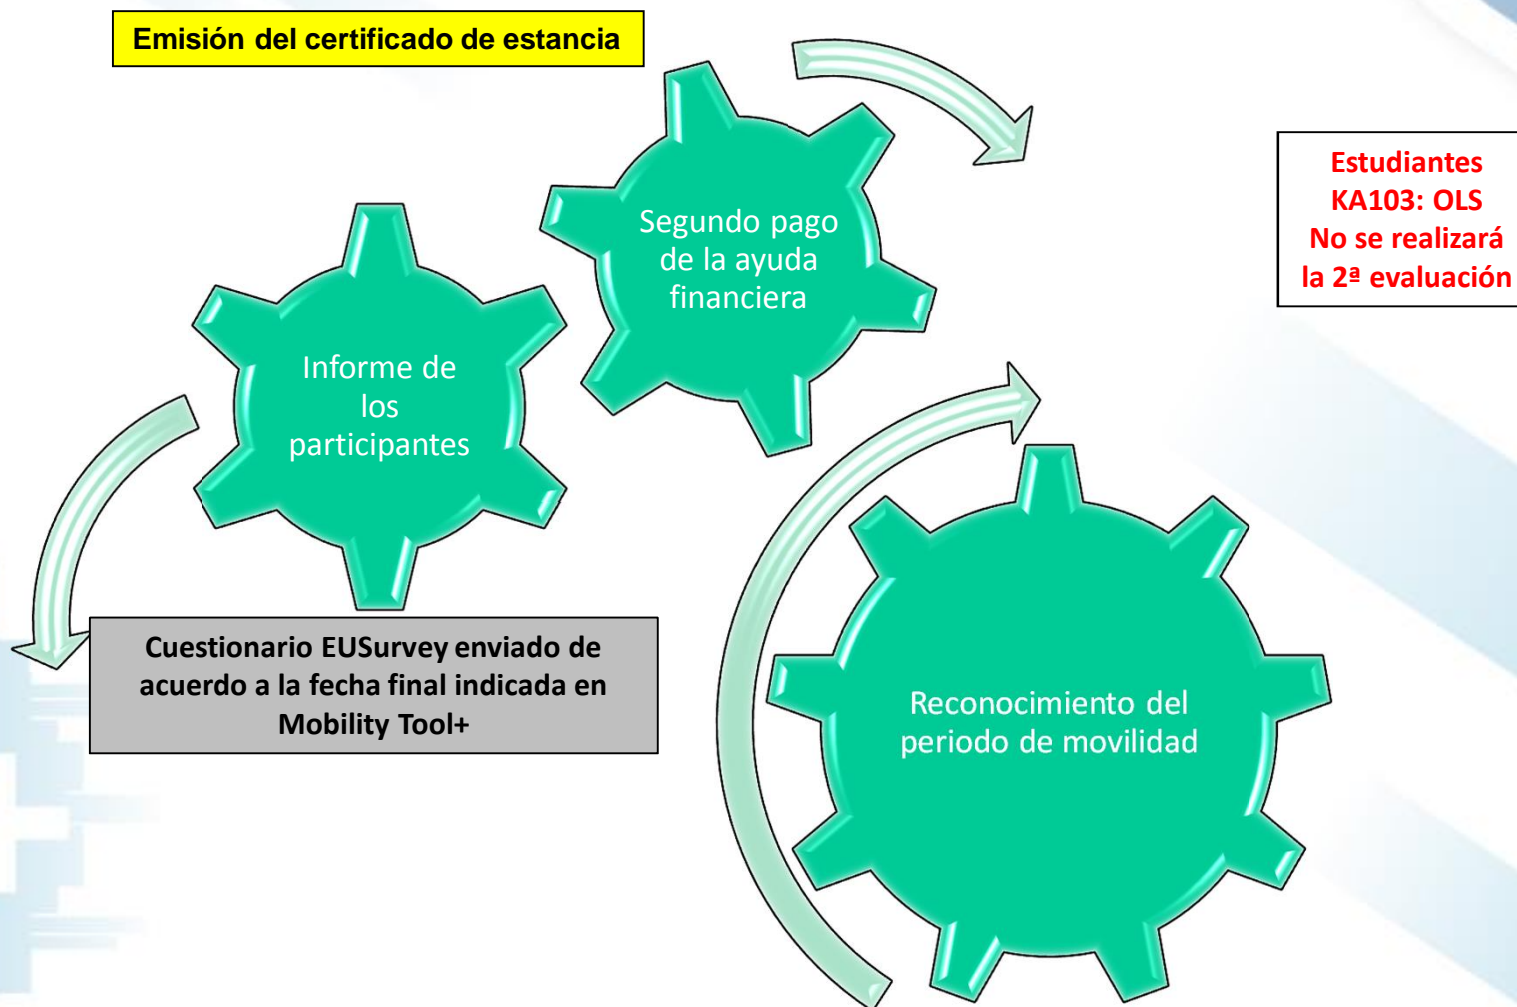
Emisión del certificado de estancia

Segundo pago de la ayuda financiera

Estudiantes KA103: OLS No se realizará la 2ª evaluación

Informe de los participantes

Cuestionario EUSurvey enviado de acuerdo a la fecha final indicada en Mobility Tool+

Reconocimiento del periodo de movilidad